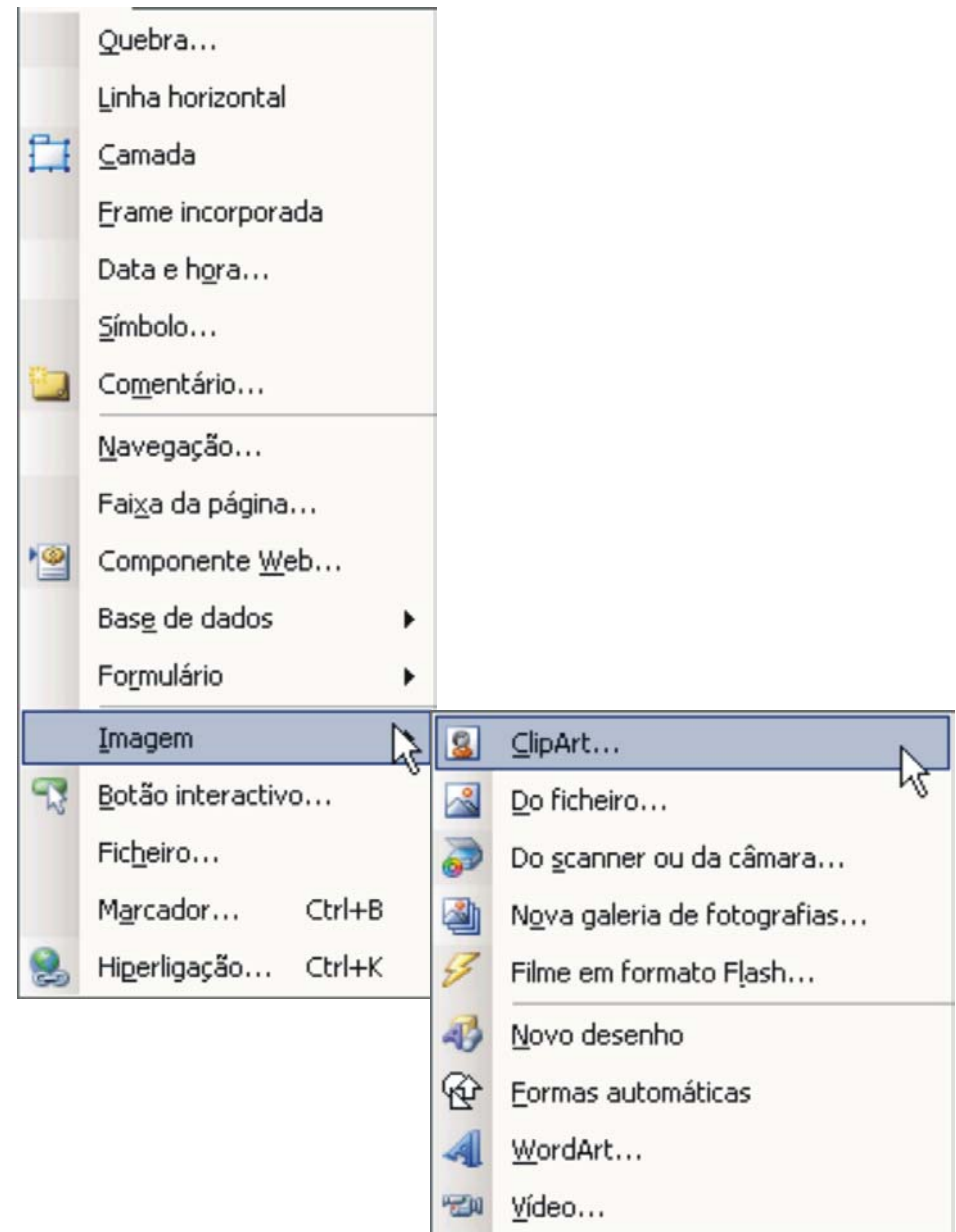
Quebra...
Linha horizontal
Camada
Frame incorporada
Data e hora...
Símbolo...
Comentário...
Navegação...
Faixa da página...
Componente Web...
Base de dados
Formulário
Imagem
Botão interactivo...
Ficheiro...
Marcador... Ctrl+B
Hiperligação... Ctrl+K

ClipArt...
Do ficheiro...
Do scanner ou da câmara...
Nova galeria de fotografias...
Filme em formato Flash...
Novo desenho
Formas automáticas
WordArt...
Vídeo...